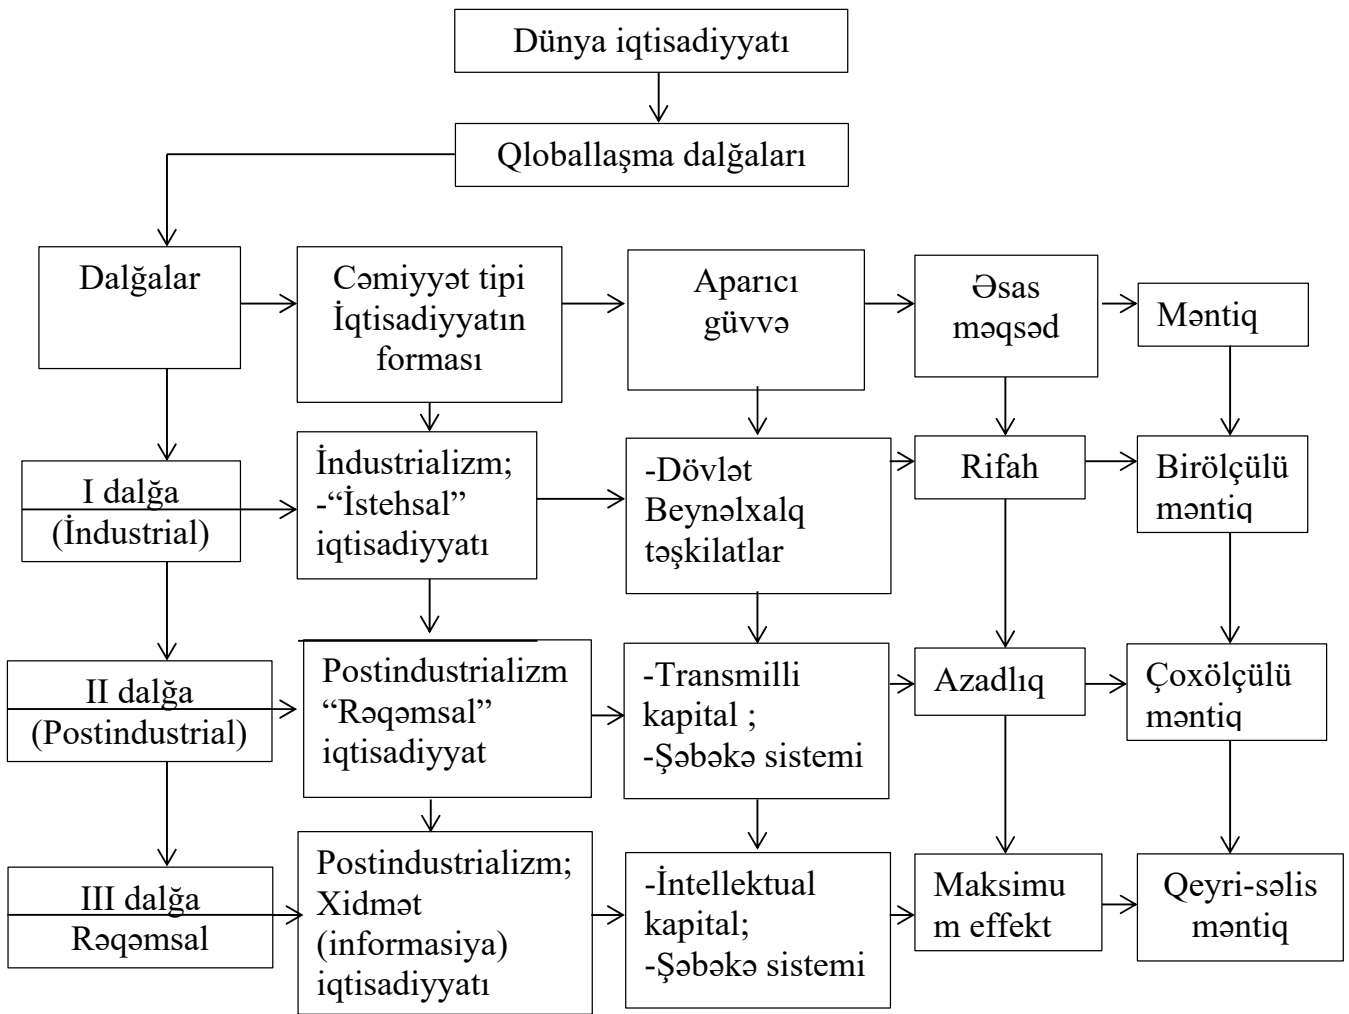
Dünya iqtisadiyyatı

Qloballaşma dalğaları

Dalğalar

Cəmiyyət tipi İqtisadiyyatın forması

Aparıcı güvvə

Əsas məqsəd

Məntiq

I dalğa (İndustrial)

İndustrializm; -“İstehsal” iqtisadiyyatı

-Dövlət Beynəlxalq təşkilatlar

Rifah

Birölçülü məntiq

II dalğa (Postindustrial)

Postindustrializm “Rəqəmsal” iqtisadiyyat

-Transmilli kapital ; -Şəbəkə sistemi

Azadlıq

Çoxölçülü məntiq

III dalğa Rəqəmsal

Postindustrializm; Xidmət (informasiya) iqtisadiyyatı

-İntellektual kapital; -Şəbəkə sistemi

Maksimum effekt

Qeyri-səlis məntiq